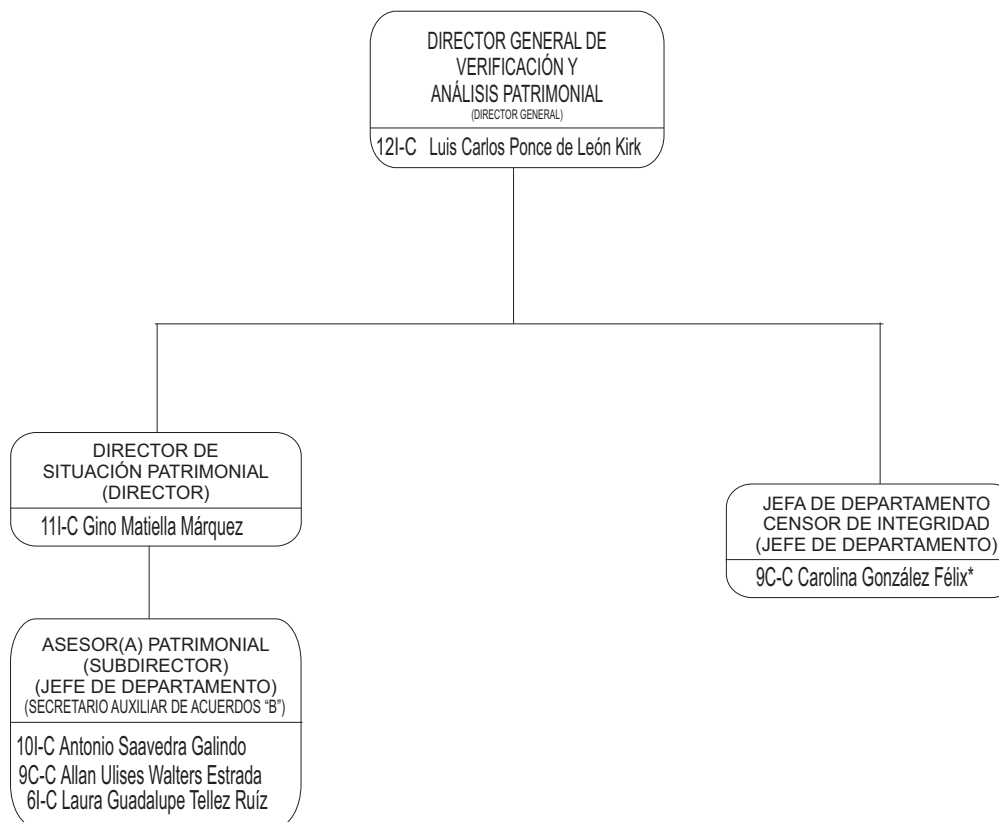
DIRECTOR GENERAL DE VERIFICACIÓN Y ANÁLISIS PATRIMONIAL
(DIRECTOR GENERAL)
12I-C Luis Carlos Ponce de León Kirk

DIRECTOR DE SITUACIÓN PATRIMONIAL
(DIRECTOR)
11I-C Gino Matiella Márquez

ASESOR(A) PATRIMONIAL
(SUBDIRECTOR)
(JEFE DE DEPARTAMENTO)
(SECRETARIO AUXILIAR DE ACUERDOS "B")
10I-C Antonio Saavedra Galindo
9C-C Allan Ulises Walters Estrada
6I-C Laura Guadalupe Tellez Ruíz

JEFA DE DEPARTAMENTO
CENSOR DE INTEGRIDAD
(JEFE DE DEPARTAMENTO)
9C-C Carolina González Félix*